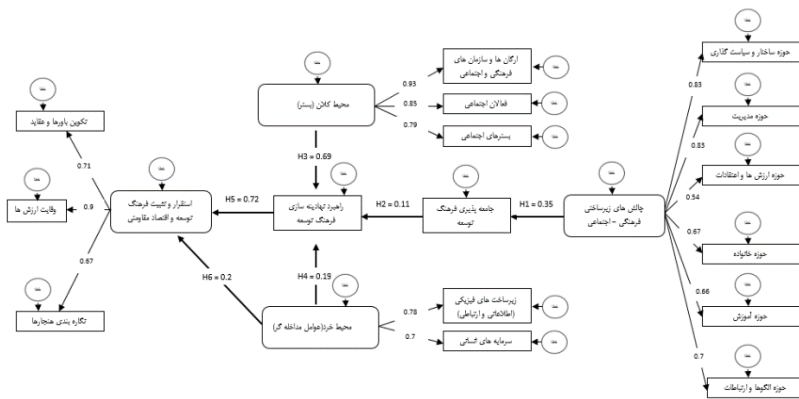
حوزه ساختار و سیاست گذاری
0.83
حوزه مدیریت
0.83
حوزه ارزش ها و اعتقادات
0.54
0.67
حوزه خانواده
0.66
حوزه آموزش
0.7
حوزه الگوها و ارتباطات

چالش های زیرساختی فرهنگی - اجتماعی
H1 = 0.35
جامعه پذیری فرهنگ توسعه
H2 = 0.11
راهبرد نهادینه سازی فرهنگ توسعه
H5 = 0.72
استقرار و تثبیت فرهنگ توسعه و اقتصاد مقاومتی

ارگان ها و سازمان های فرهنگی و اجتماعی
0.93
فعالان اجتماعی
0.85
بسترهای اجتماعی
0.79
محیط کلان (بستر)
H3 = 0.69

محیط خرد(عوامل مداخله گر)
H4 = 0.19
H6 = 0.2
زیرساخت های فیزیکی (اطلاعاتی و ارتباطی)
0.78
سرمایه های انسانی
0.7

تکوین باورها و عقاید
0.71
ولایت ارزش ها
0.9
0.67
تکاره بندی هنجارها